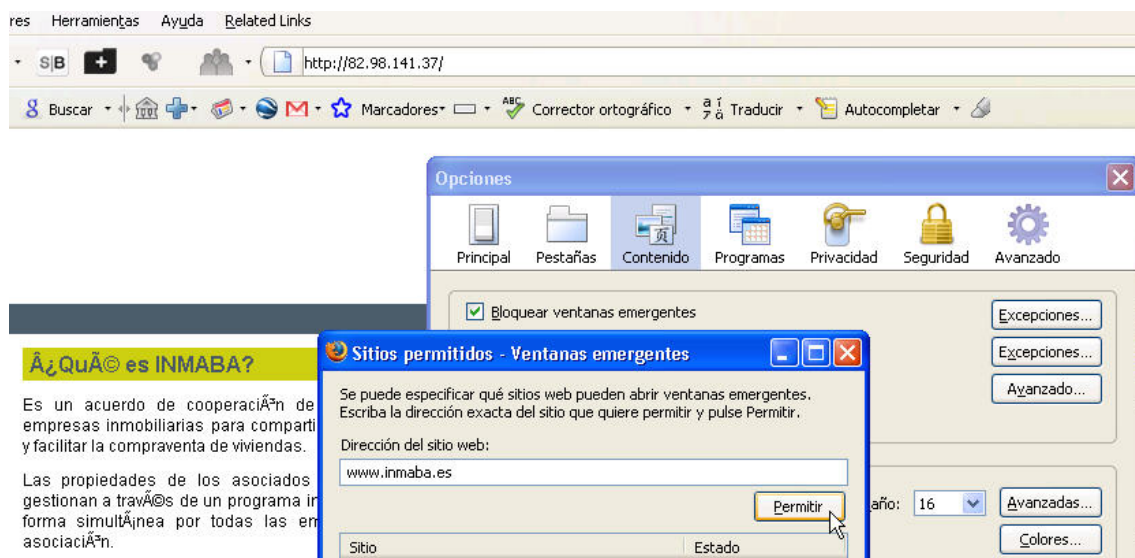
res Herramientas Ayuda Related Links

S|B http://82.98.141.37/

Buscar Marcadores Corrector ortográfico Traducir Autocompletar

Opciones

Principal Pestañas Contenido Programas Privacidad Seguridad Avanzado

Bloquear ventanas emergentes

Excepciones...

Excepciones...

Avanzado...

Â¿QuÃ© es INMABA?

Es un acuerdo de cooperaciÃ³n de empresas inmobiliarias para comparti y facilitar la compraventa de viviendas.

Las propiedades de los asociados gestionan a travÃ©s de un programa in forma simultÃ¡nea por todas las em asociaciÃ³n.

Sitios permitidos - Ventanas emergentes

Se puede especificar qué sitios web pueden abrir ventanas emergentes. Escriba la dirección exacta del sitio que quiere permitir y pulse Permitir.

Dirección del sitio web:

www.inmaba.es

Permitir

Sitio Estado

año: 16

Avanzadas...

Colores...